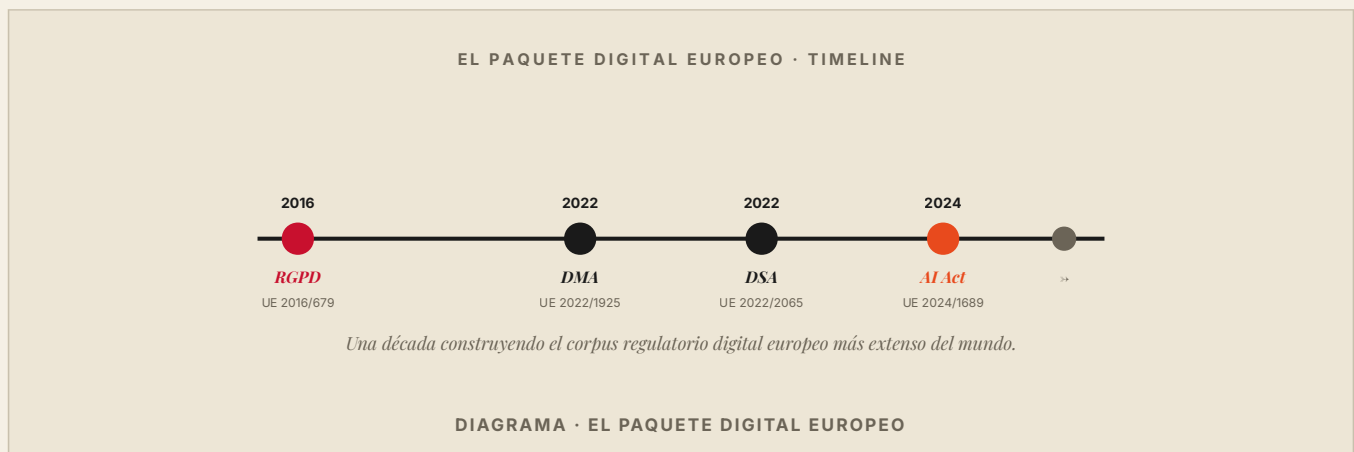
EL PAQUETE DIGITAL EUROPEO · TIMELINE

2016
RGPD
UE 2016/679

2022
DMA
UE 2022/1925

2022
DSA
UE 2022/2065

2024
AI Act
UE 2024/1689

→

Una década construyendo el corpus regulatorio digital europeo más extenso del mundo.

DIAGRAMA · EL PAQUETE DIGITAL EUROPEO